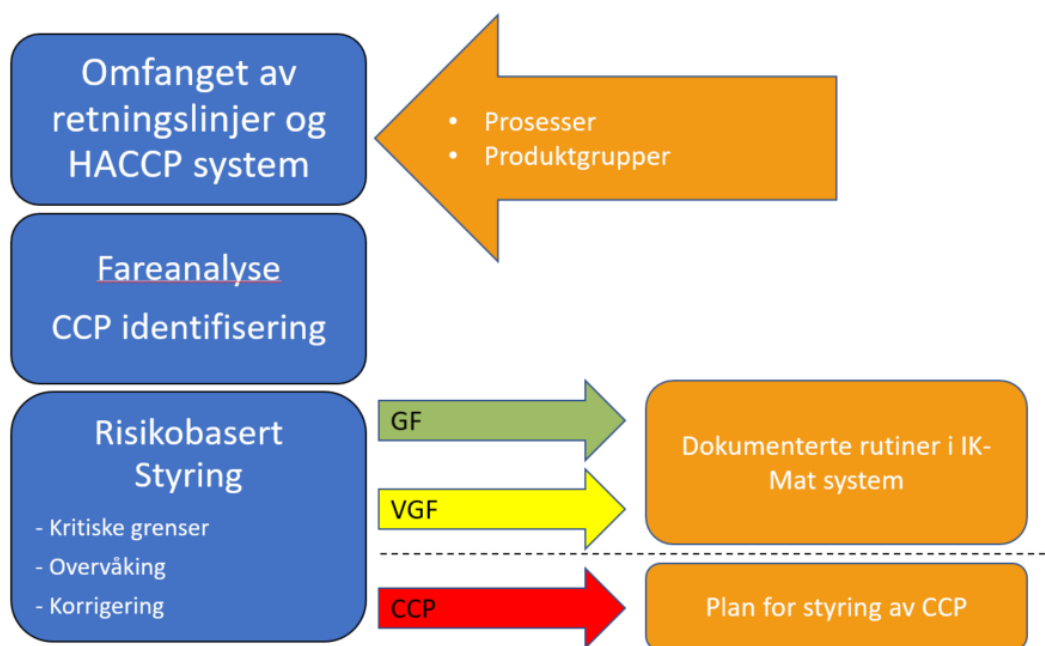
Omfanget av retningslinjer og HACCP system

- Prosesser
- Produktgrupper

Fareanalyse

CCP identifisering

Risikobasert Styring

- Kritiske grenser
- Overvåking
- Korrigering

GF

VGF

Dokumenterte rutiner i IK-Mat system

CCP

Plan for styring av CCP